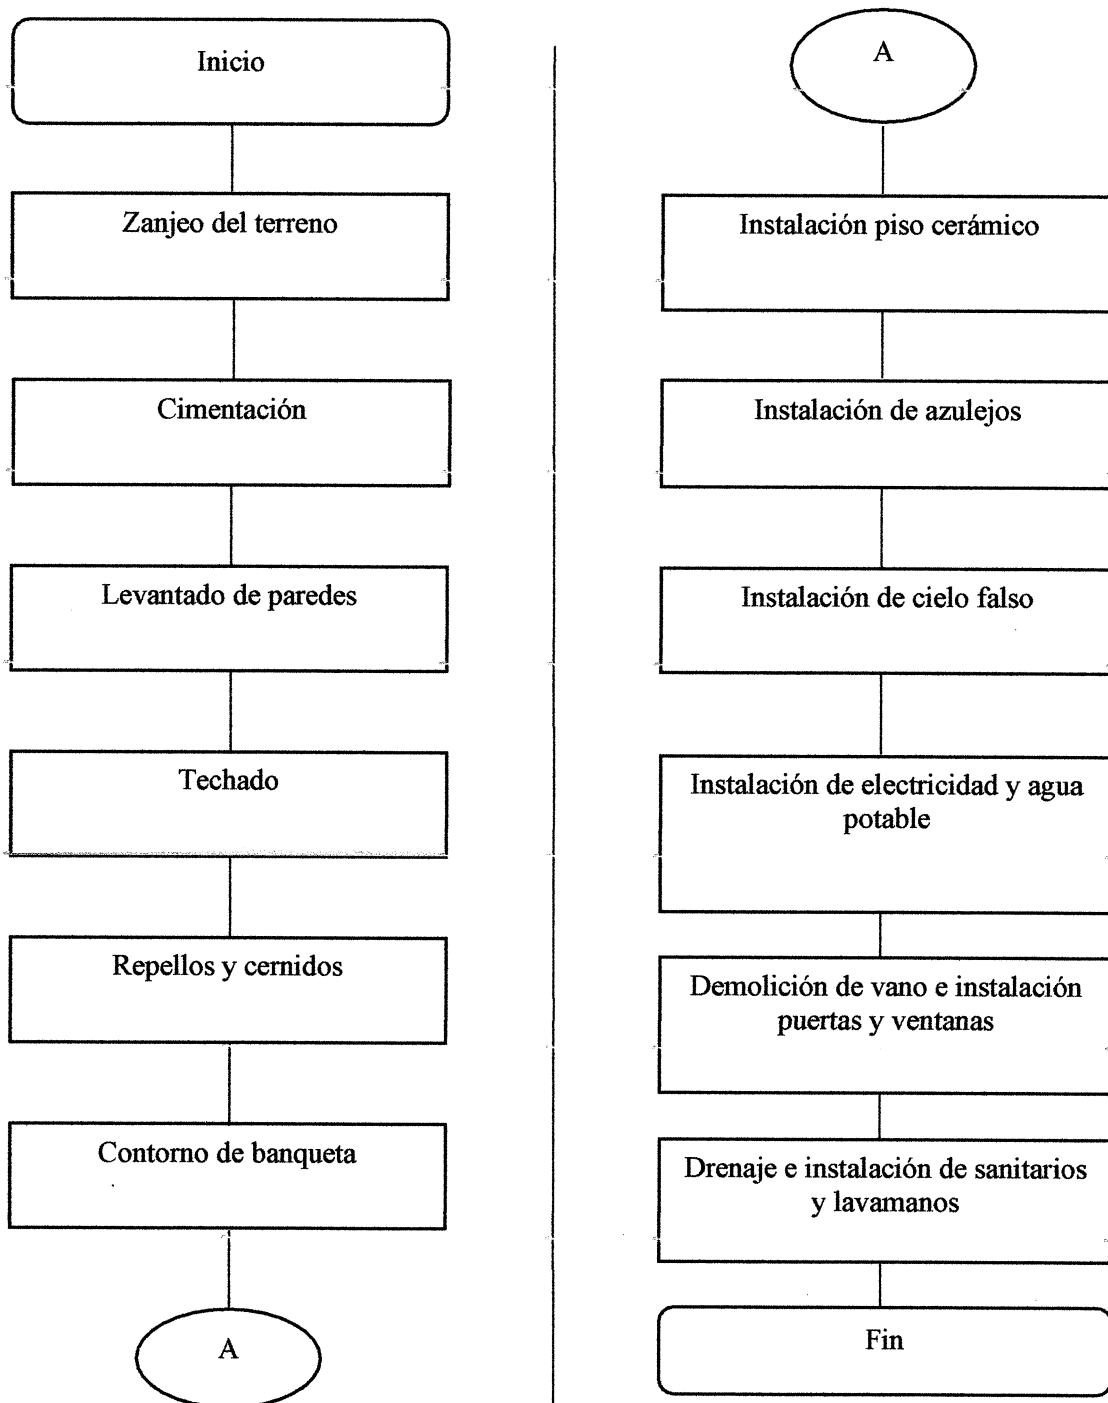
Inicio

Zanjeo del terreno

Cimentación

Levantado de paredes

Techado

Repellos y cernidos

Contorno de banqueta

A

A

Instalación piso cerámico

Instalación de azulejos

Instalación de cielo falso

Instalación de electricidad y agua potable

Demolición de vano e instalación puertas y ventanas

Drenaje e instalación de sanitarios y lavamanos

Fin